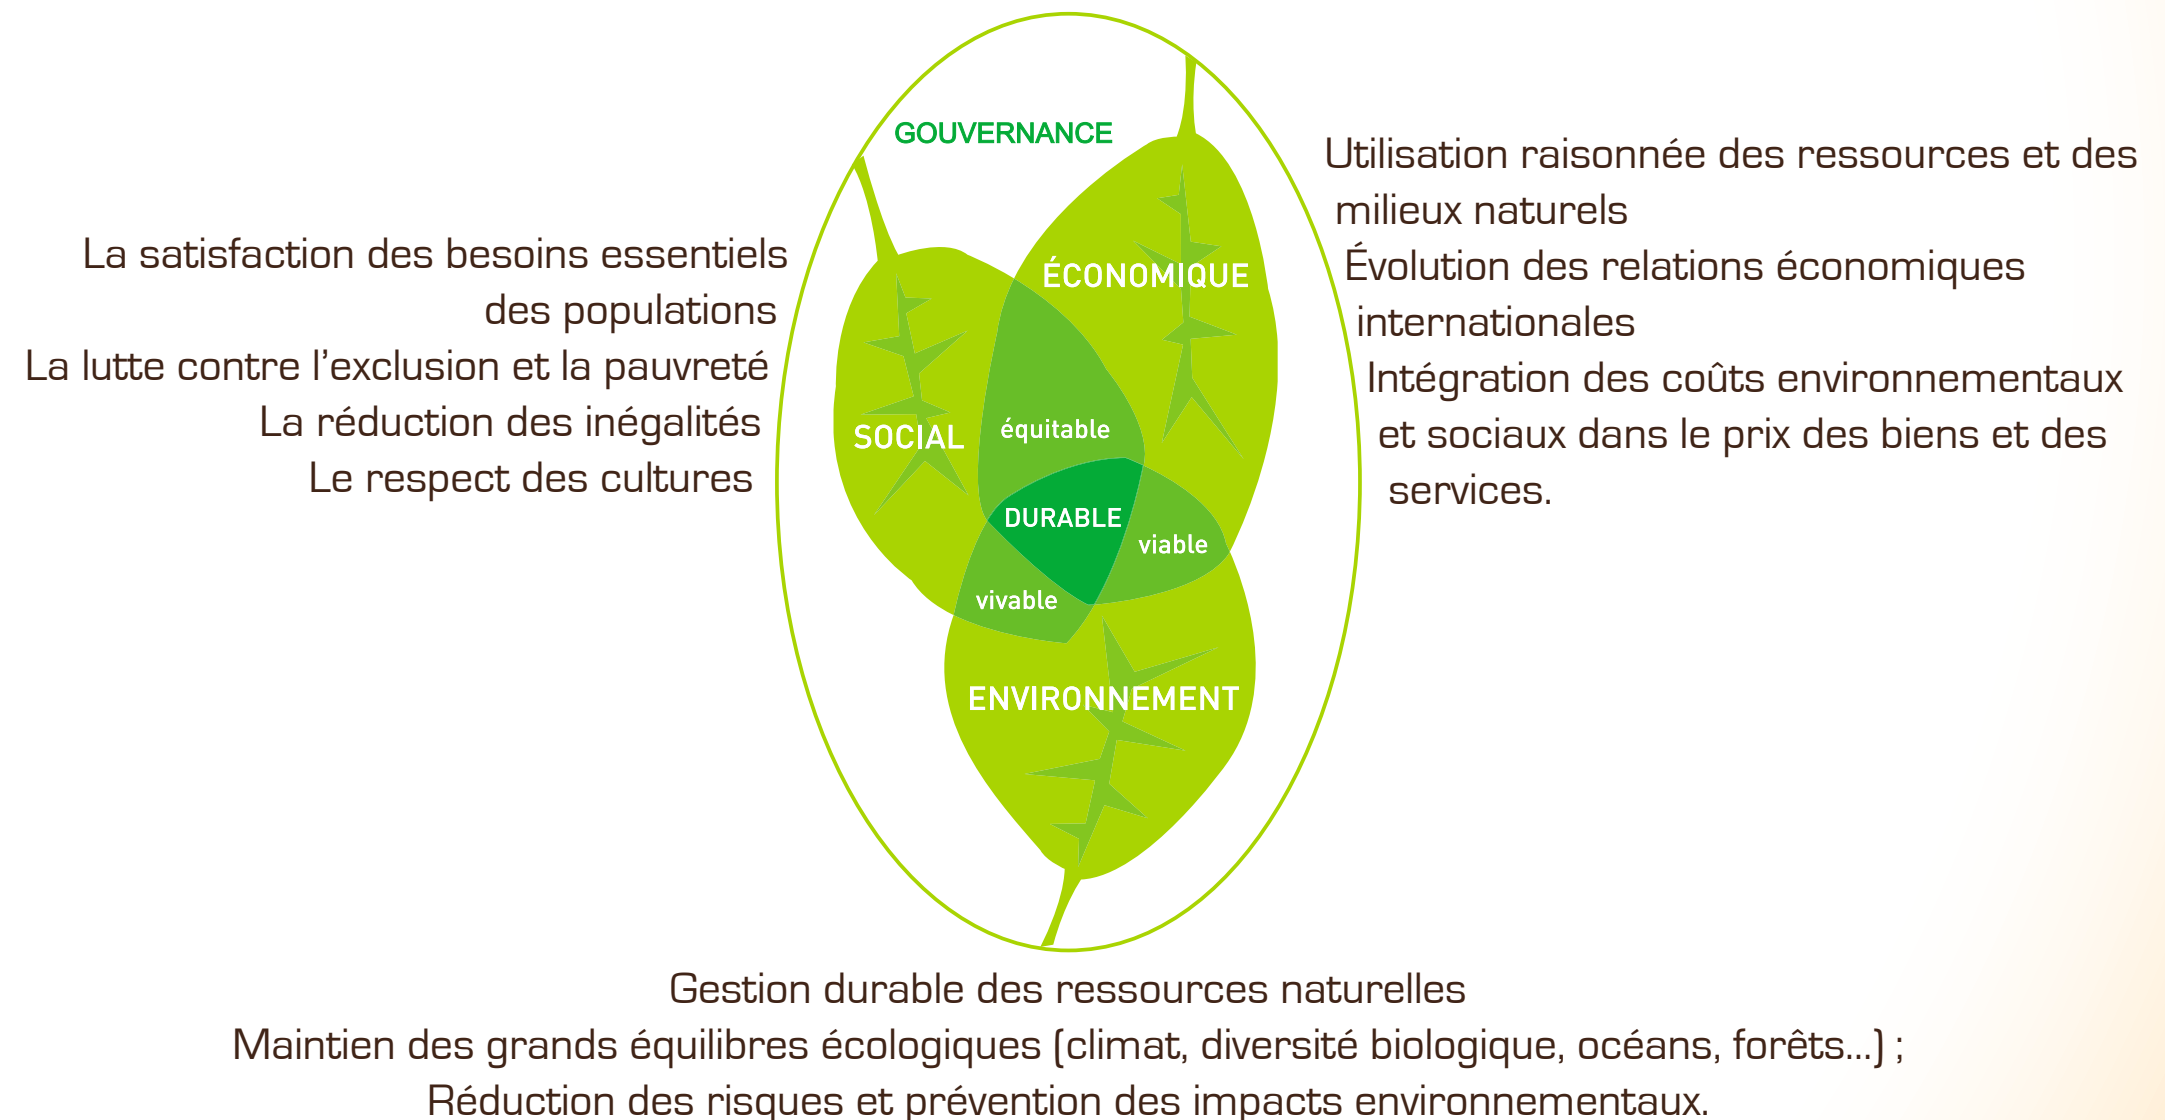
La satisfaction des besoins essentiels des populations
La lutte contre l'exclusion et la pauvreté
La réduction des inégalités
Le respect des cultures

GOUVERNANCE

ÉCONOMIQUE

SOCIAL

équitable

DURABLE

viable

vivable

ENVIRONNEMENT

Utilisation raisonnée des ressources et des milieux naturels
Évolution des relations économiques internationales
Intégration des coûts environnementaux et sociaux dans le prix des biens et des services.

Gestion durable des ressources naturelles
Maintien des grands équilibres écologiques (climat, diversité biologique, océans, forêts...) ;
Réduction des risques et prévention des impacts environnementaux.